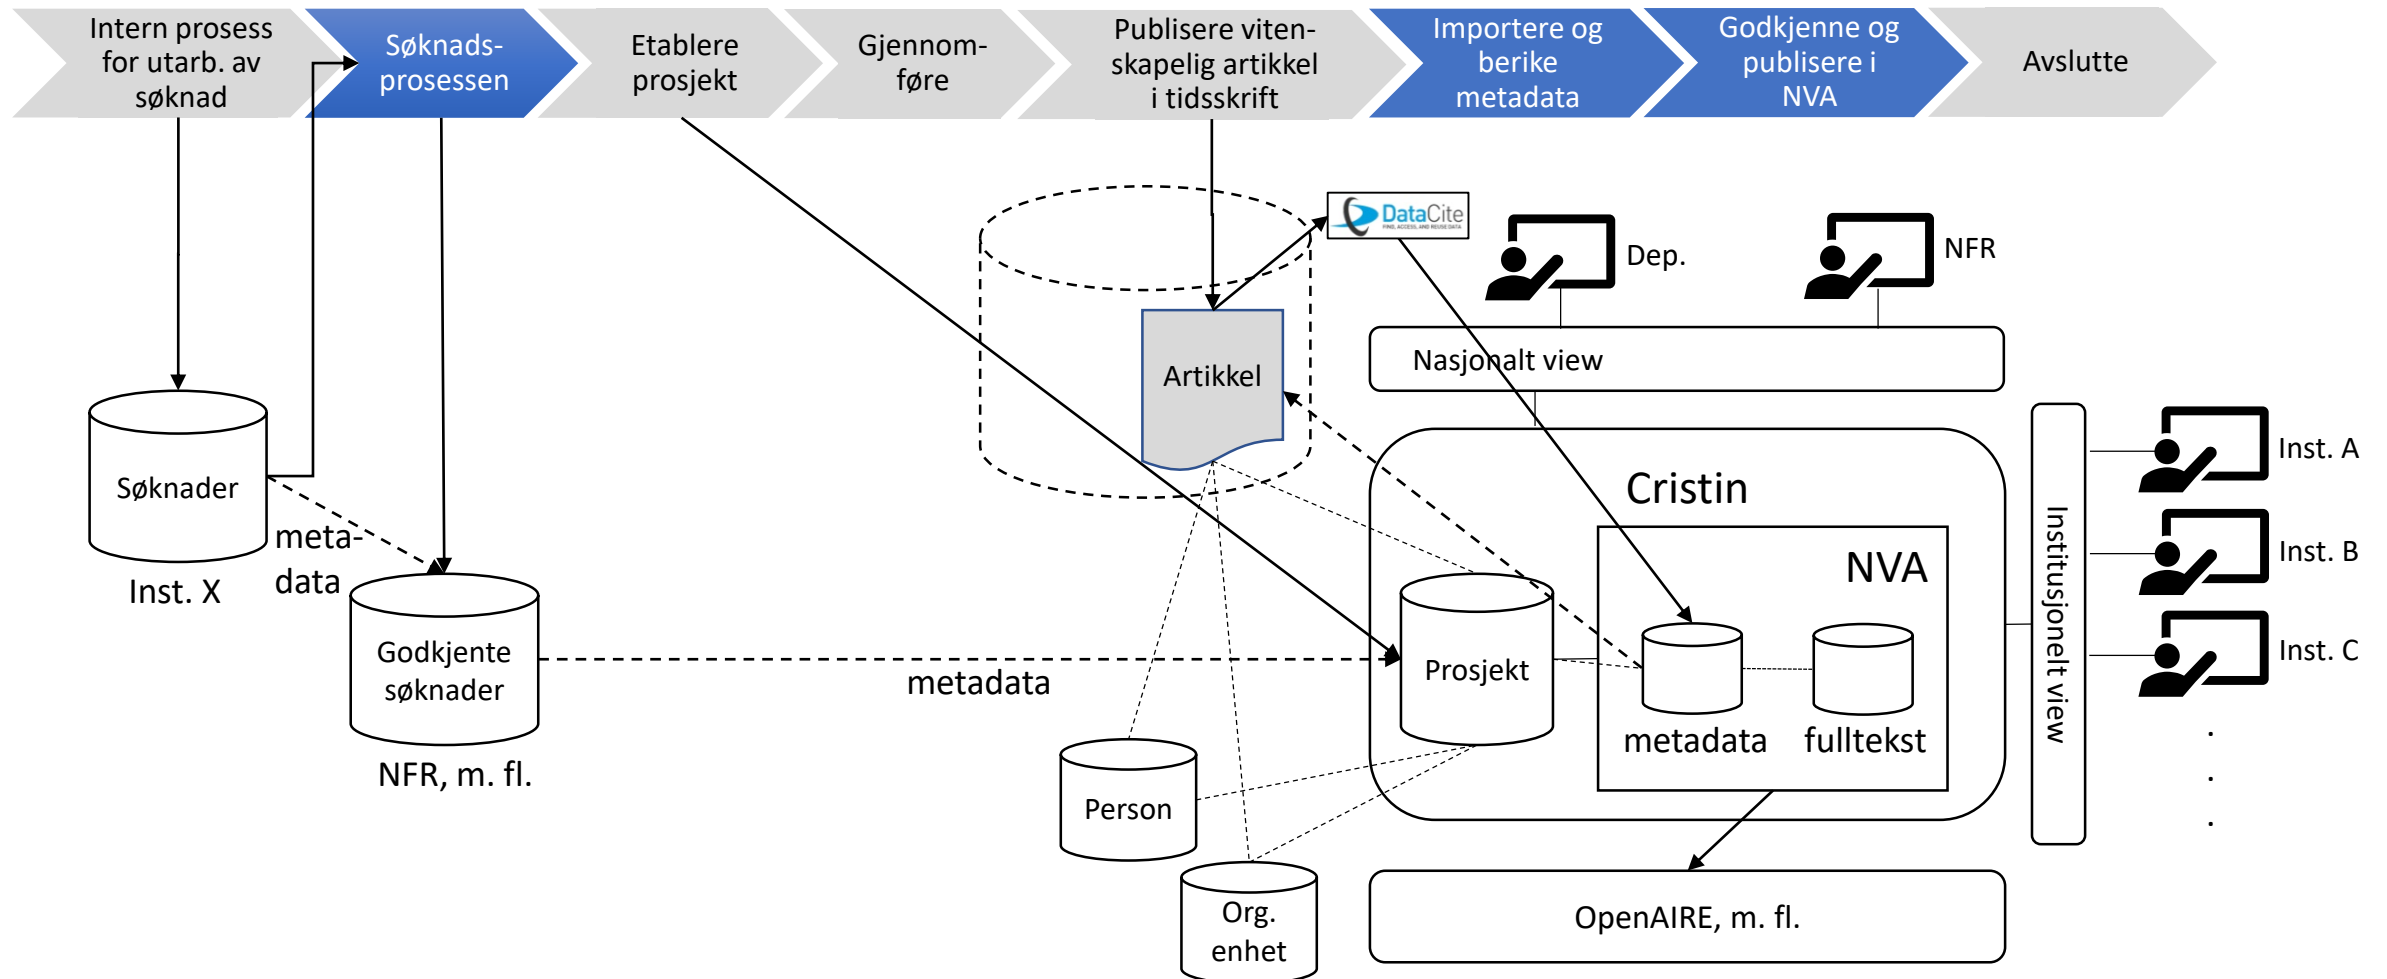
Intern prosess for utarb. av søknad

Søknadsprosessen

Etablere prosjekt

Gjennomføre

Publisere vitenskapelig artikkel i tidsskrift

Importere og berike metadata

Godkjenne og publisere i NVA

Avslutte

DataCite

Dep.

NFR

Nasjonalt view

Artikkel

Søknader

Inst. X

meta-data

Godkjente søknader

NFR, m. fl.

metadata

Cristin

NVA

Prosjekt

metadata

fulltekst

Institusjonelt view

Inst. A

Inst. B

Inst. C

.
.
.

Person

Org. enhet

OpenAIRE, m. fl.